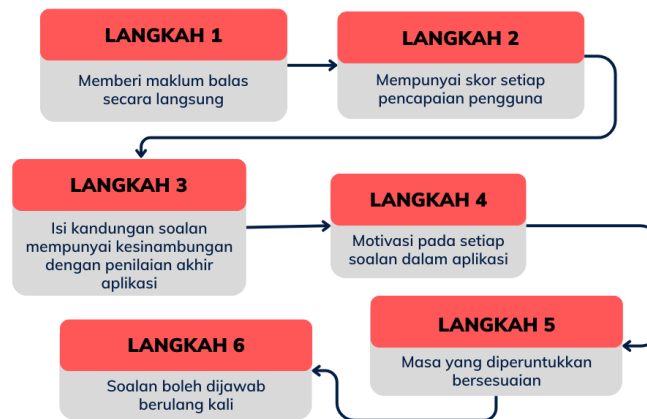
LANGKAH 1

Memberi maklum balas secara langsung

LANGKAH 2

Mempunyai skor setiap pencapaian pengguna

LANGKAH 3

Isi kandungan soalan mempunyai kesinambungan dengan penilaian akhir aplikasi

LANGKAH 4

Motivasi pada setiap soalan dalam aplikasi

LANGKAH 5

Masa yang diperuntukkan bersesuaian

LANGKAH 6

Soalan boleh dijawab berulang kali